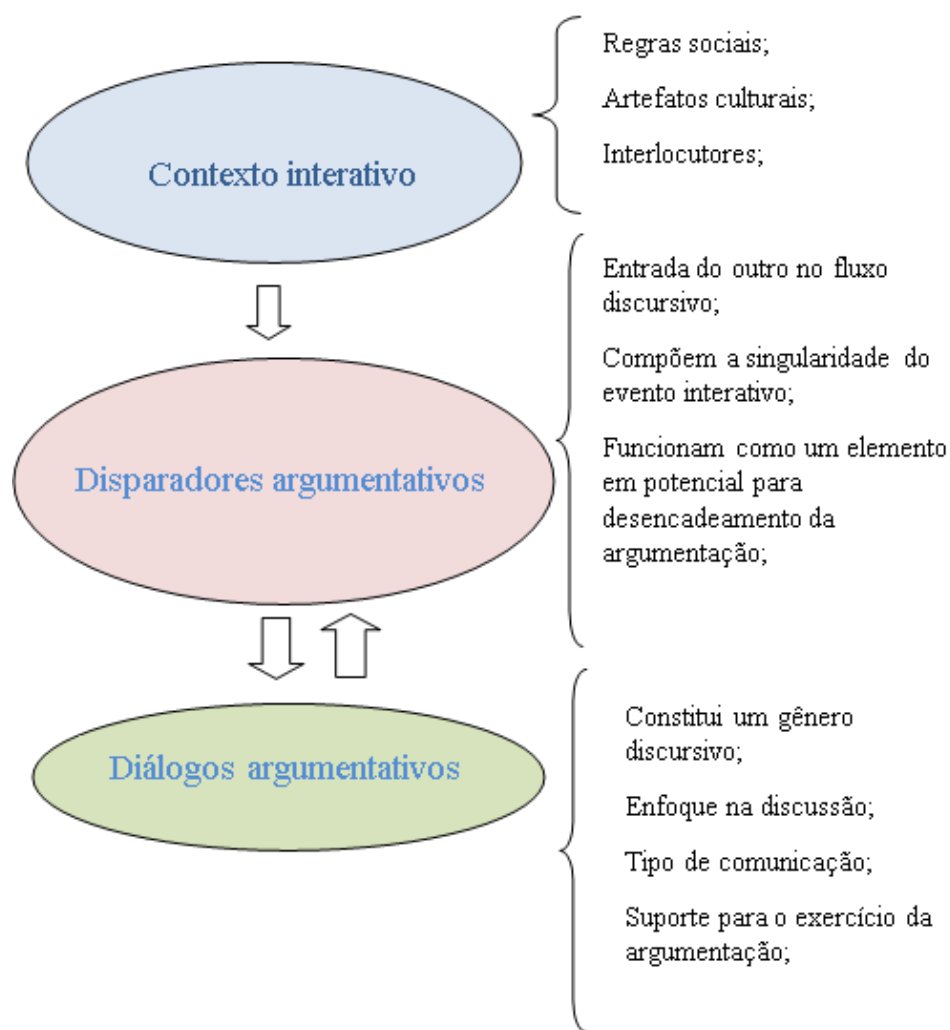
Contexto interativo

Regras sociais;

Artefatos culturais;

Interlocutores;

Disparadores argumentativos

Entrada do outro no fluxo discursivo;

Compõem a singularidade do evento interativo;

Funcionam como um elemento em potencial para desencadeamento da argumentação;

Diálogos argumentativos

Constitui um gênero discursivo;

Enfoque na discussão;

Tipo de comunicação;

Suporte para o exercício da argumentação;